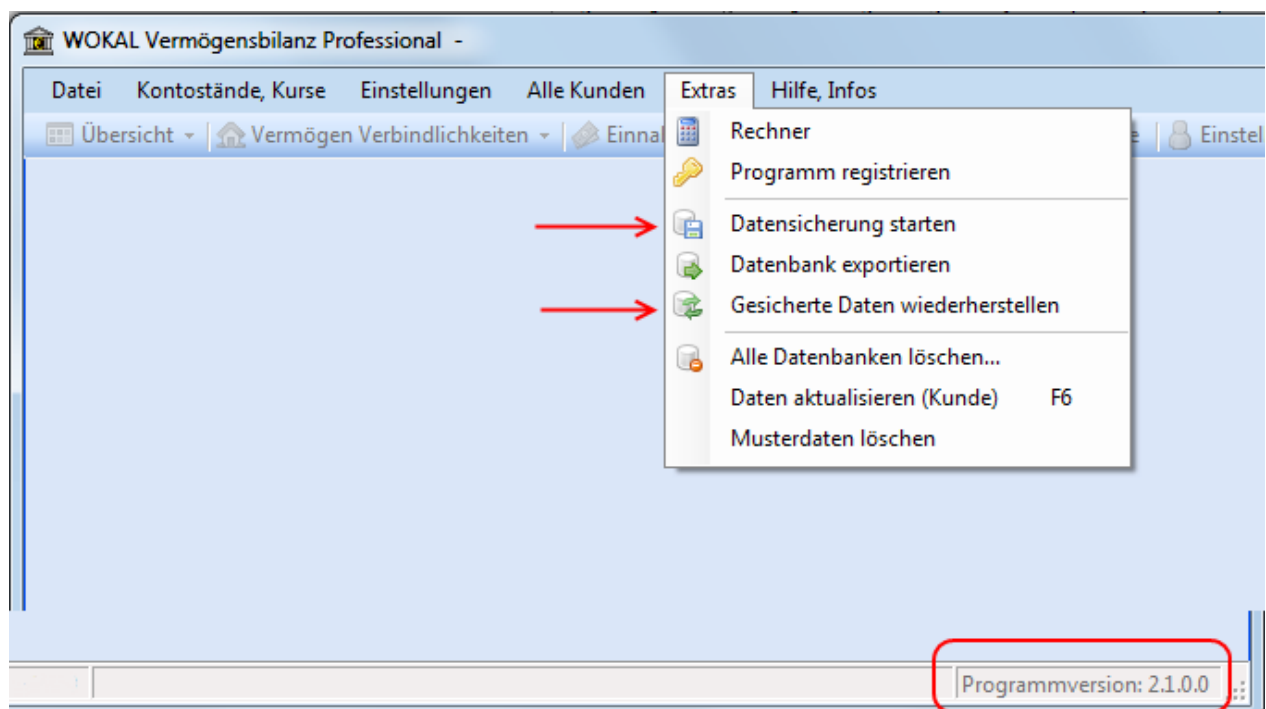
WOKAL Vermögensbilanz Professional -

Datei Kontostände, Kurse Einstellungen Alle Kunden Extras Hilfe, Infos

Übersicht Vermögen Verbindlichkeiten Einna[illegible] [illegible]e Einstel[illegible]

Rechner
Programm registrieren
Datensicherung starten
Datenbank exportieren
Gesicherte Daten wiederherstellen
Alle Datenbanken löschen...
Daten aktualisieren (Kunde) F6
Musterdaten löschen

Programmversion: 2.1.0.0